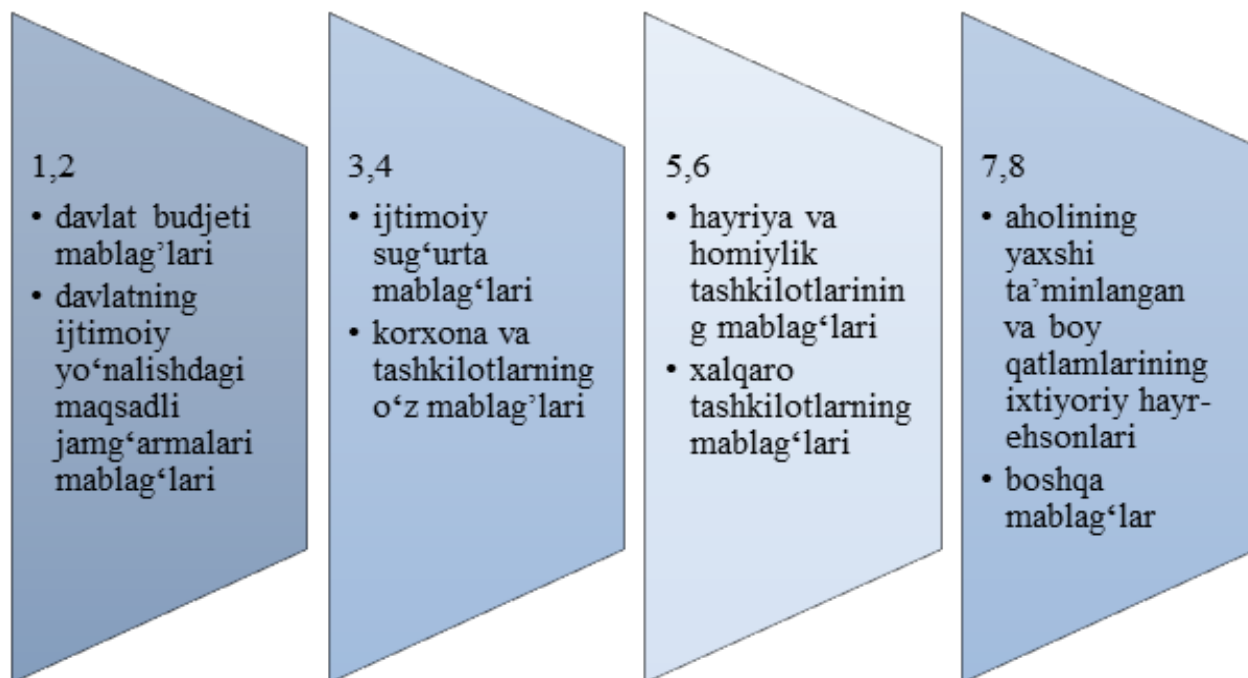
1,2

- davlat budjeti mablag'lari
- davlatning ijtimoiy yo‘nalishdagi maqsadli jamg‘armalari mablag‘lari

3,4

- ijtimoiy sug‘urta mablag‘lari
- korxona va tashkilotlarning o‘z mablag'lari

5,6

- hayriya va homiylik tashkilotlarining mablag‘lari
- xalqaro tashkilotlarning mablag‘lari

7,8

- aholining yaxshi ta’minlangan va boy qatlamlarining ixtiyoriy hayr-ehsonlari
- boshqa mablag‘lar